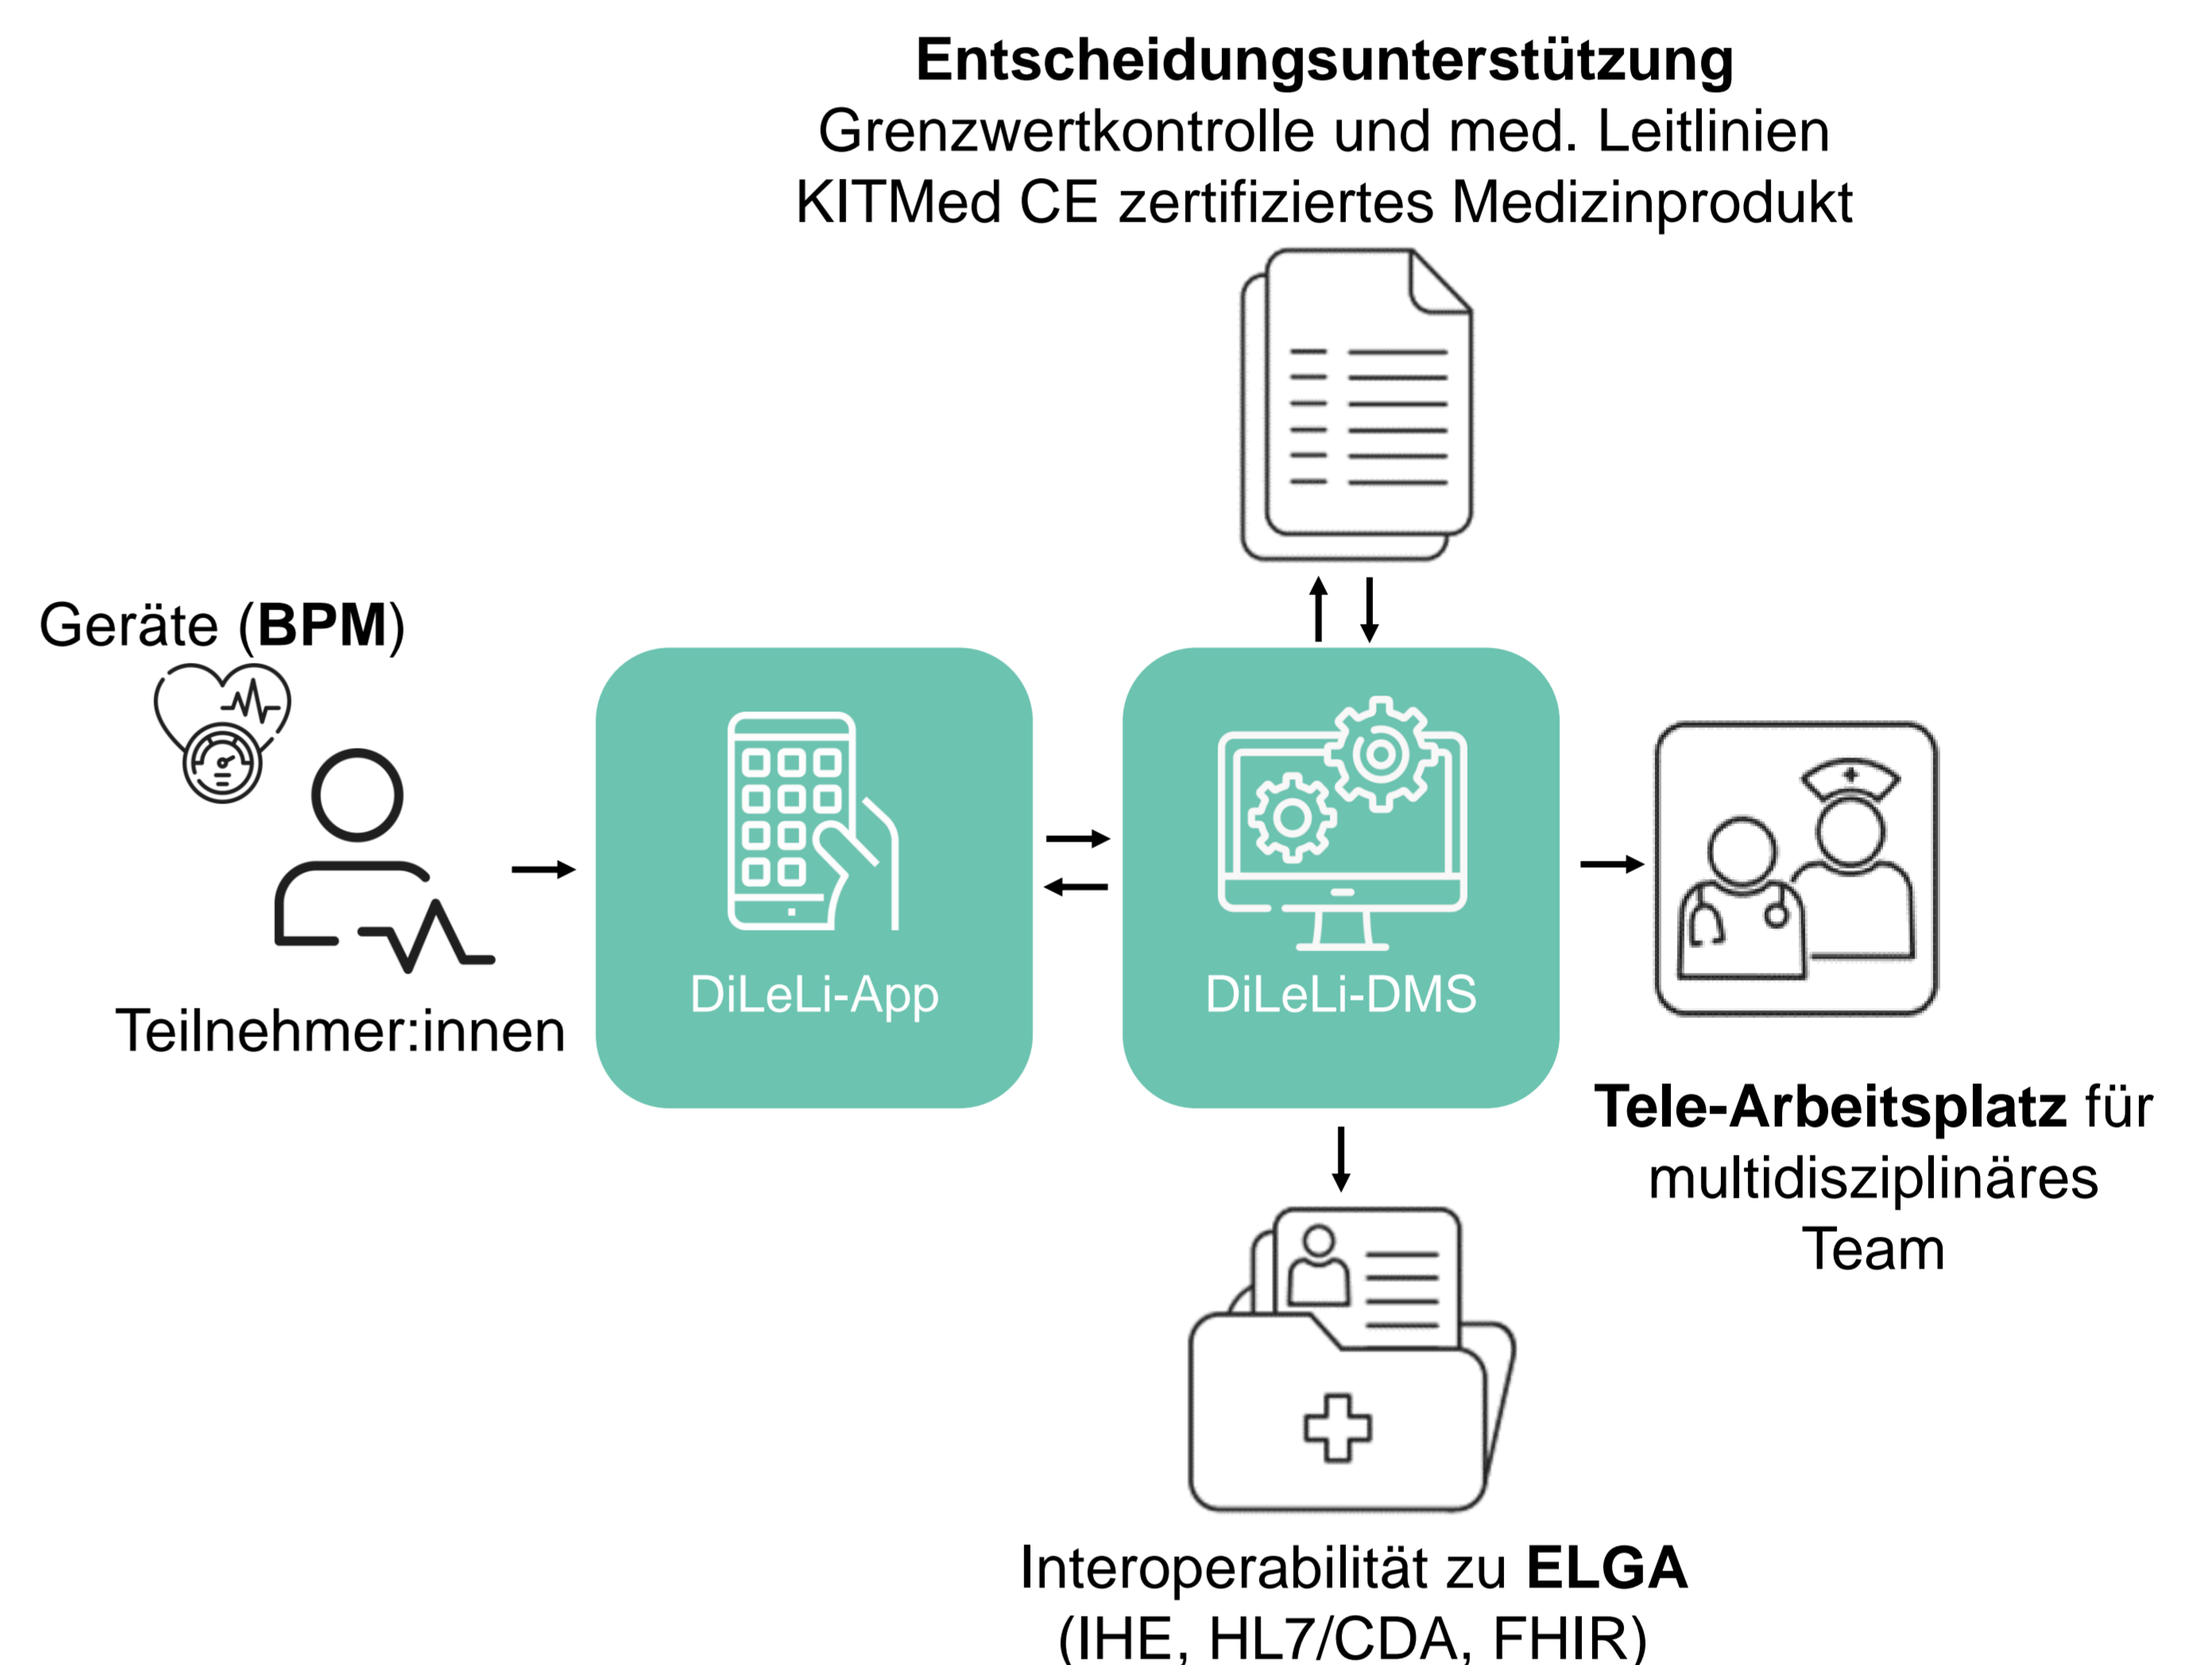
**Entscheidungsunterstützung**
Grenzwertkontrolle und med. Leitlinien
KITMed CE zertifiziertes Medizinprodukt

Geräte (**BPM**)

Teilnehmer:innen

DiLeLi-App

DiLeLi-DMS

**Tele-Arbeitsplatz** für multidisziplinäres Team

Interoperabilität zu **ELGA**
(IHE, HL7/CDA, FHIR)